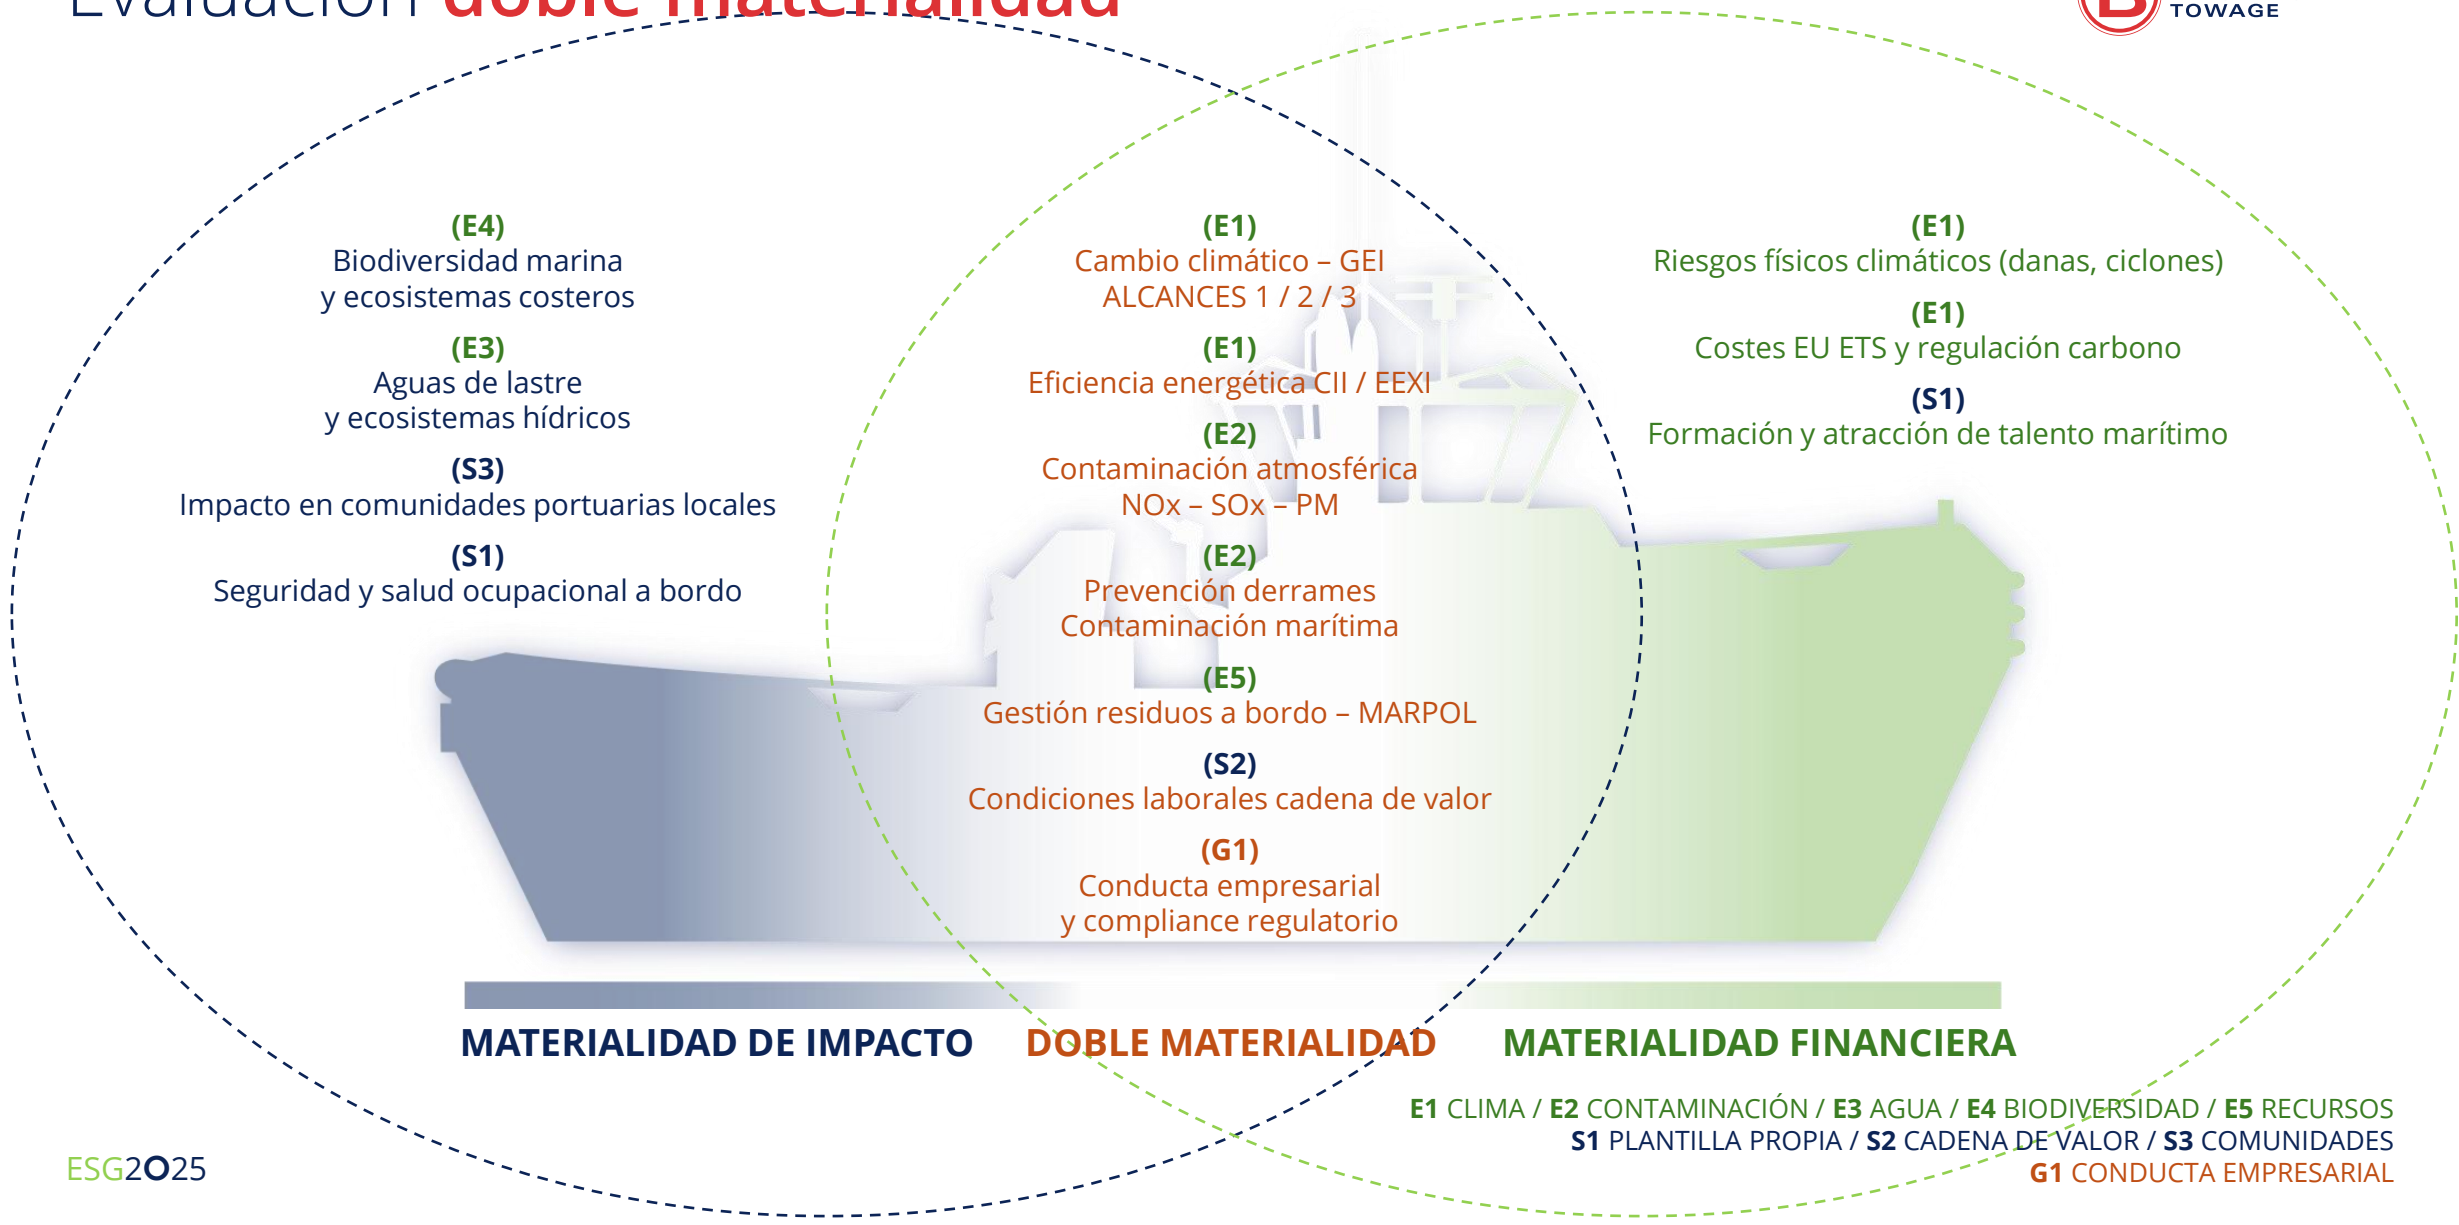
Evaluación doble materialidad

TOWAGE

(E4)
Biodiversidad marina
y ecosistemas costeros

(E3)
Aguas de lastre
y ecosistemas hídricos

(S3)
Impacto en comunidades portuarias locales

(S1)
Seguridad y salud ocupacional a bordo

(E1)
Cambio climático – GEI
ALCANCES 1 / 2 / 3

(E1)
Eficiencia energética CII / EEXI

(E2)
Contaminación atmosférica
NOx – SOx – PM

(E2)
Prevención derrames
Contaminación marítima

(E5)
Gestión residuos a bordo – MARPOL

(S2)
Condiciones laborales cadena de valor

(G1)
Conducta empresarial
y compliance regulatorio

(E1)
Riesgos físicos climáticos (danas, ciclones)

(E1)
Costes EU ETS y regulación carbono

(S1)
Formación y atracción de talento marítimo

MATERIALIDAD DE IMPACTO DOBLE MATERIALIDAD MATERIALIDAD FINANCIERA

E1 CLIMA / E2 CONTAMINACIÓN / E3 AGUA / E4 BIODIVERSIDAD / E5 RECURSOS
S1 PLANTILLA PROPIA / S2 CADENA DE VALOR / S3 COMUNIDADES
G1 CONDUCTA EMPRESARIAL

ESG2025